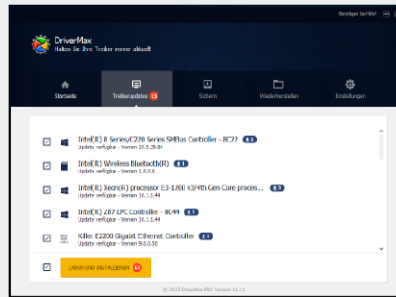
Benötigen Sie Hilfe?

DriverMax
Halten Sie Ihre Treiber immer aktuell

Startseite
Treiberupdates 23
Sichern
Wiederherstellen
Einstellungen

Intel(R) 8 Series/C220 Series SMBus Controller - 8C22
Update verfügbar - Version 10.1.28.8H

Intel(R) Wireless Bluetooth(R)
Update verfügbar - Version 1.0.0.6

Intel(R) Xeon(R) processor E3-1200 v3/4th Gen Core proces...
Update verfügbar - Version 10.1.1.44

Intel(R) Z87 LPC Controller - 8C44
Update verfügbar - Version 10.1.1.44

Killer E2200 Gigabit Ethernet Controller
Update verfügbar - Version 9.0.0.30

LADEN UND INSTALLIEREN 23

© 2023 DriverMax PRO Version 16.1.4